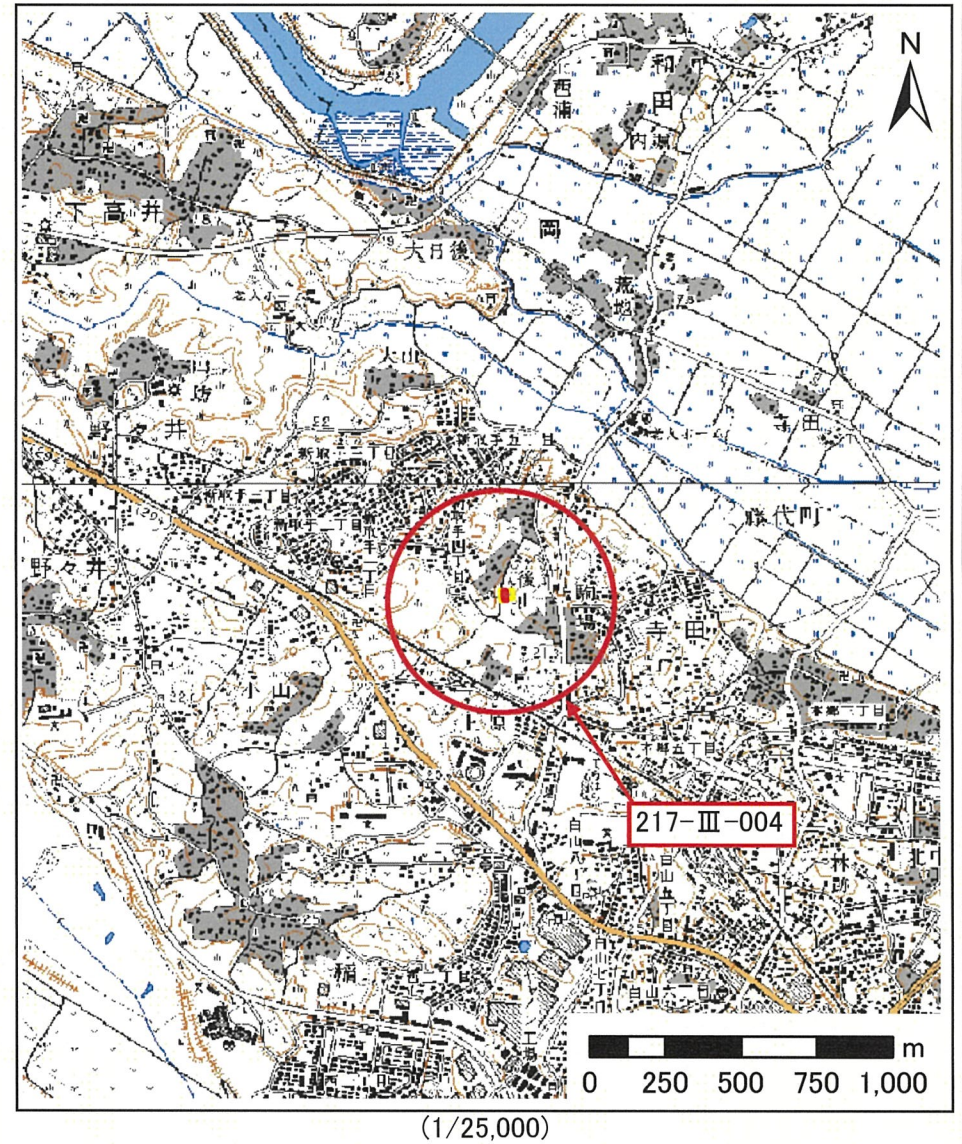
N

西浦

和田

内場

下高井

大日後

岡

薮畑

大山

野々井

寺田

新取手二丁目

新取手五丁目

新取手一丁目

新取手四丁目

新取手三丁目

野々井

後

駒場

寺田

小山

下京

217-Ⅲ-004

不動五丁目

白山八丁目

白山五丁目

白山七丁目

白山六丁目

稲

工場

0 250 500 750 1,000 m

(1/25,000)